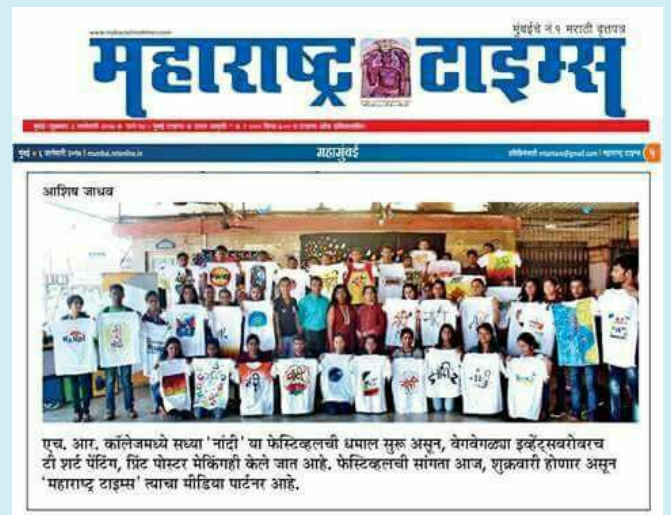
मुंबईचे नं.१ मराठी वृत्तपत्र

महाराष्ट्र टाइम्स

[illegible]

मुंबई । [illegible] mumbai.mtonline.in

महामुंबई

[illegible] । महाराष्ट्र टाइम्स । ५

आशिष जाधव

एच. आर. कॉलेजमध्ये सध्या 'नांदी' या फेस्टिव्हलची धमाल सुरू असून, वेगवेगळ्या इव्हेंट्सबरोबरच टी शर्ट पेंटिंग, प्रिंट पोस्टर मेकिंगही केले जात आहे. फेस्टिव्हलची सांगता आज, शुक्रवारी होणार असून 'महाराष्ट्र टाइम्स' त्याचा मीडिया पार्टनर आहे.